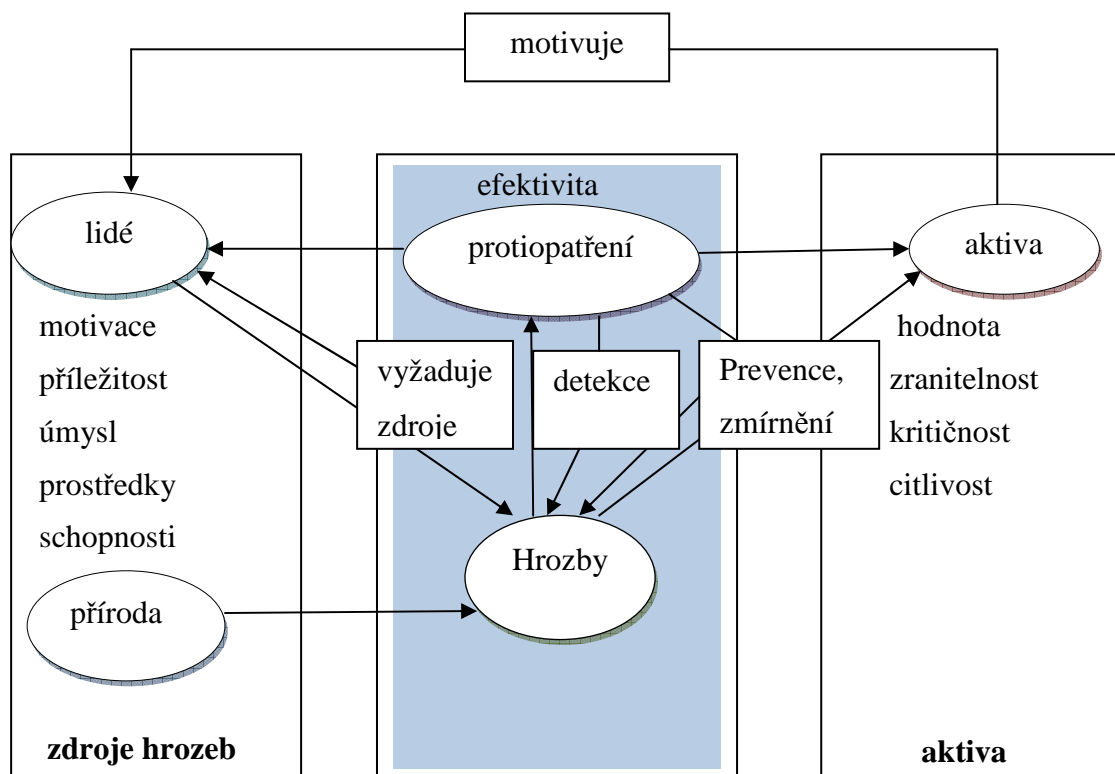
motivuje

lidé

motivace
příležitost
úmysl
prostředky
schopnosti

příroda

zdroje hrozeb

efektivita

protiopatření

vyžaduje zdroje

detekce

Prevence, zmírnění

Hrozby

aktiva

hodnota
zranitelnost
kritičnost
citlivost

aktiva